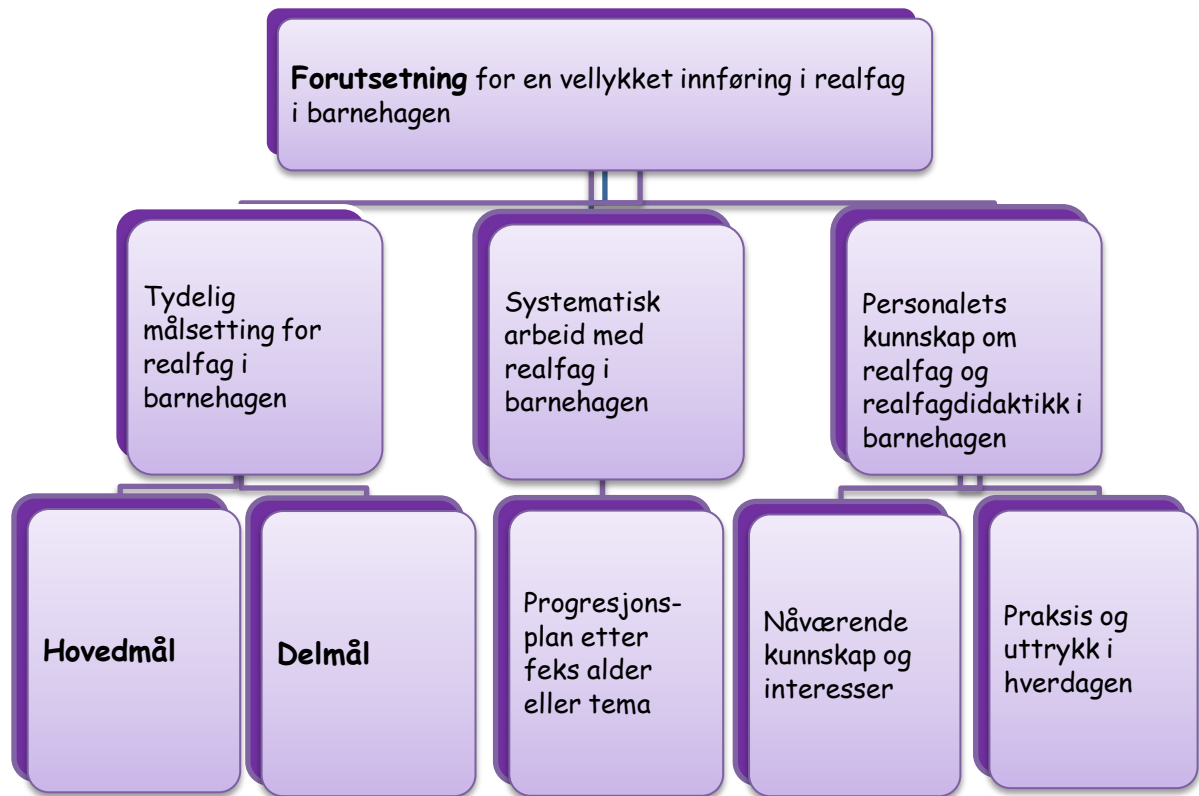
**Forutsetning** for en vellykket innføring i realfag i barnehagen

Tydelig målsetting for realfag i barnehagen

Systematisk arbeid med realfag i barnehagen

Personalets kunnskap om realfag og realfagdidaktikk i barnehagen

**Hovedmål**

**Delmål**

Progresjons-plan etter feks alder eller tema

Nåværende kunnskap og interesser

Praksis og uttrykk i hverdagen